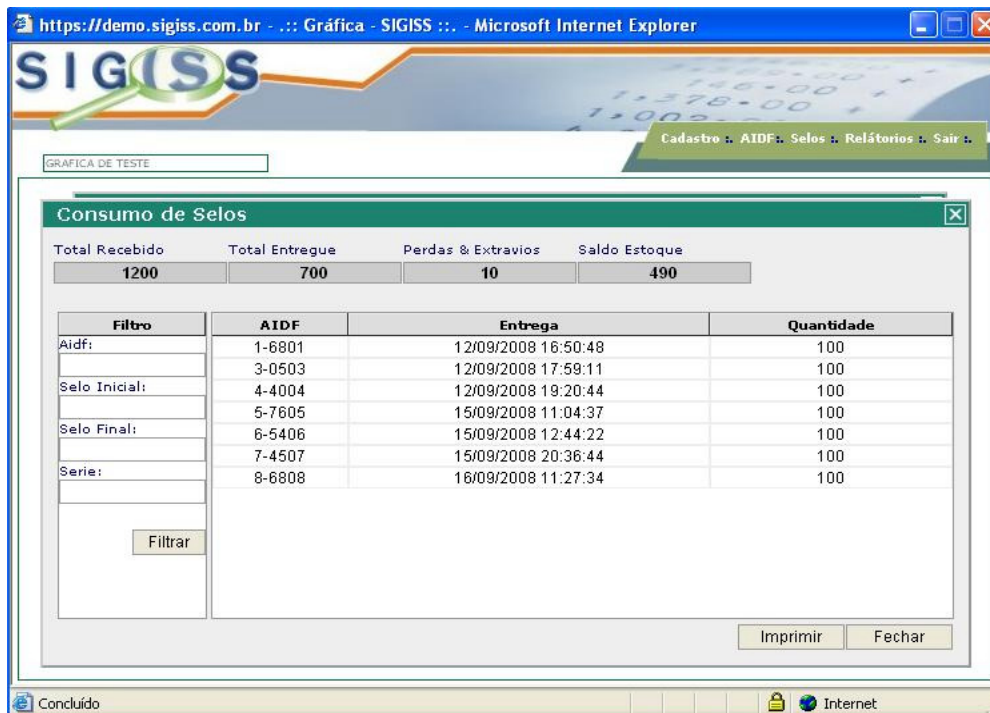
https://demo.sigiss.com.br - .:: Gráfica - SIGISS ::. - Microsoft Internet Explorer

SIGISS

Cadastro :. AIDF :. Selos :. Relátorios :. Sair :.

GRAFICA DE TESTE

Consumo de Selos

| Total Recebido | Total Entregue | Perdas & Extravios | Saldo Estoque |
|---|---|---|---|
| 1200 | 700 | 10 | 490 |

Filtro
Aidf:
Selo Inicial:
Selo Final:
Serie:
Filtrar

| AIDF | Entrega | Quantidade |
|---|---|---|
| 1-6801 | 12/09/2008 16:50:48 | 100 |
| 3-0503 | 12/09/2008 17:59:11 | 100 |
| 4-4004 | 12/09/2008 19:20:44 | 100 |
| 5-7605 | 15/09/2008 11:04:37 | 100 |
| 6-5406 | 15/09/2008 12:44:22 | 100 |
| 7-4507 | 15/09/2008 20:36:44 | 100 |
| 8-6808 | 16/09/2008 11:27:34 | 100 |

Imprimir Fechar

Concluído
Internet